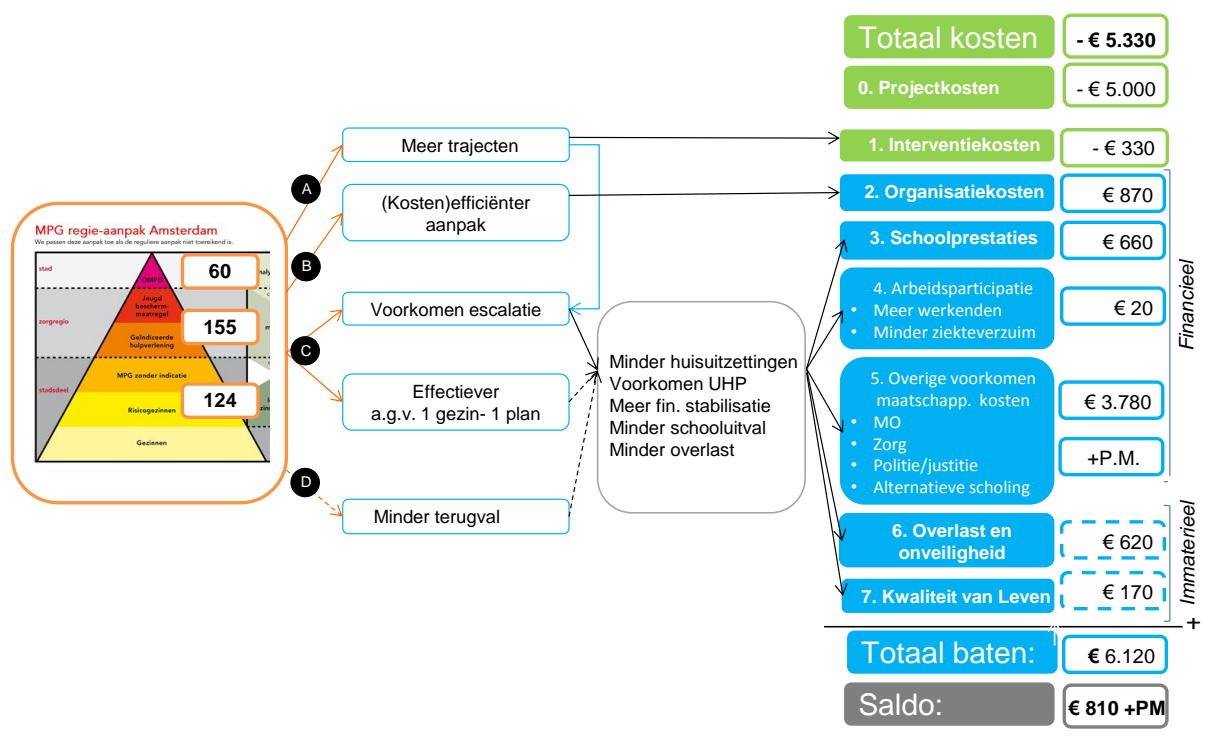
MPG regie-aanpak Amsterdam
We passen deze aanpak toe als de reguliere aanpak niet toereikend is.

stad
zorgregio
stadsdeel

OMPG
Jeugd bescherm-maatregel
Geïndiceerde hulpverlening
MPG zonder indicatie
Risicogezinnen
Gezinnen

60
155
124

A
B
C
D

Meer trajecten
(Kosten)efficiënter aanpak
Voorkomen escalatie
Effectiever a.g.v. 1 gezin- 1 plan
Minder terugval

Minder huisuitzettingen
Voorkomen UHP
Meer fin. stabilisatie
Minder schooluitval
Minder overlast

Totaal kosten - € 5.330
0. Projectkosten - € 5.000
1. Interventiekosten - € 330
2. Organisatiekosten € 870
3. Schoolprestaties € 660
4. Arbeidsparticipatie
• Meer werkenden
• Minder ziekteverzuim
€ 20
5. Overige voorkomen maatschapp. kosten
• MO
• Zorg
• Politie/justitie
• Alternatieve scholing
€ 3.780
+P.M.
6. Overlast en onveiligheid € 620
7. Kwaliteit van Leven € 170

Financieel
Immaterieel

+
Totaal baten: € 6.120
Saldo: € 810 +PM